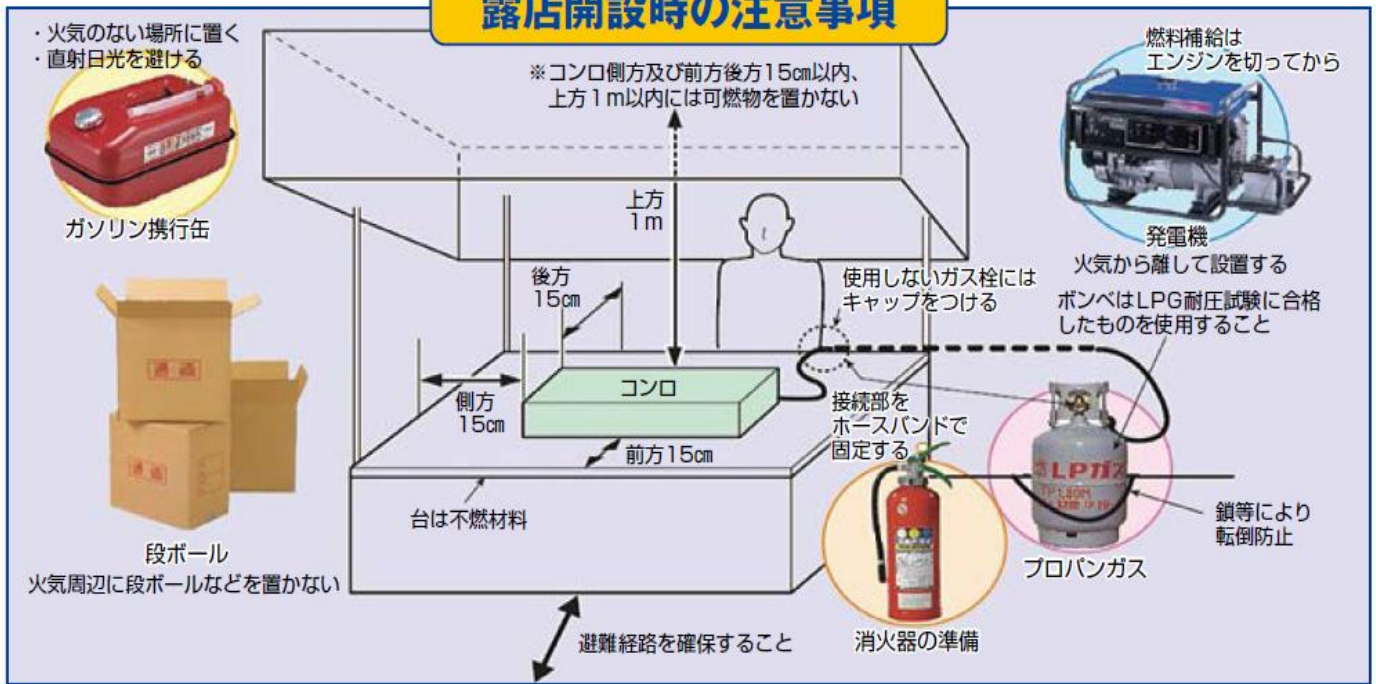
露店開設時の注意事項

・火気のない場所に置く
・直射日光を避ける

ガソリン携行缶

※コンロ側方及び前方後方15cm以内、上方1m以内には可燃物を置かない

燃料補給はエンジンを切ってから

発電機
火気から離して設置する

上方
1m

後方
15cm

使用しないガス栓にはキャップをつける

ボンベはLPG耐圧試験に合格したものを使用すること

側方
15cm

コンロ

前方15cm

接続部をホースバンドで固定する

LPガス

鎖等により転倒防止

プロパンガス

台は不燃材料

段ボール
火気周辺に段ボールなどを置かない

避難経路を確保すること

消火器の準備